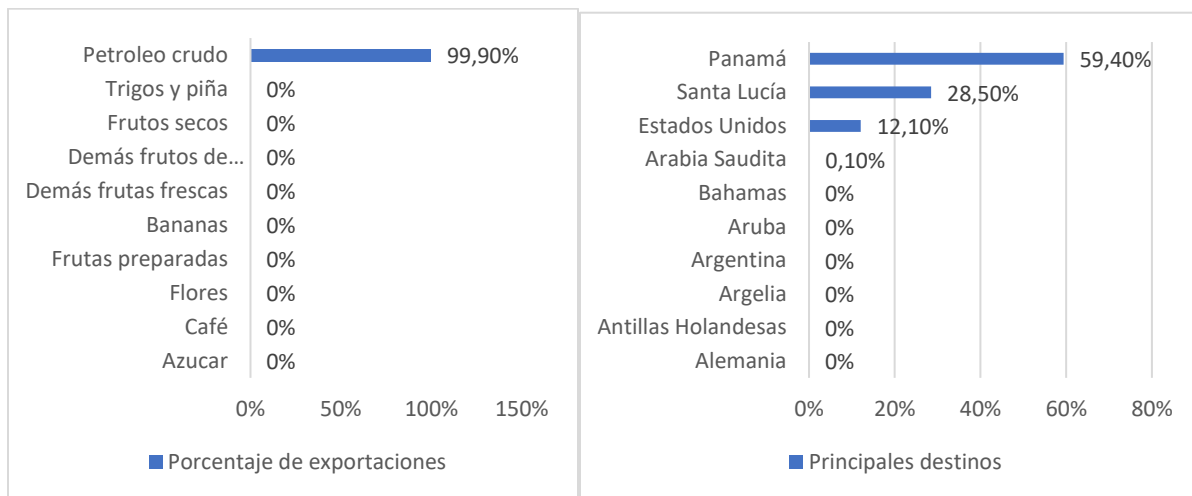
Petroleo crudo 99,90%
Trigos y piña 0%
Frutos secos 0%
Demás frutos de… 0%
Demás frutas frescas 0%
Bananas 0%
Frutas preparadas 0%
Flores 0%
Café 0%
Azucar 0%

0% 50% 100% 150%

Porcentaje de exportaciones

Panamá 59,40%
Santa Lucía 28,50%
Estados Unidos 12,10%
Arabia Saudita 0,10%
Bahamas 0%
Aruba 0%
Argentina 0%
Argelia 0%
Antillas Holandesas 0%
Alemania 0%

0% 20% 40% 60% 80%

Principales destinos